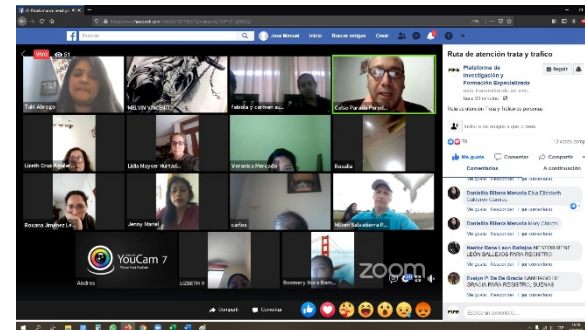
Buscar

Jose Manuel Inicio Buscar amigos Crear

EN VIVO 51

Tahi Abrego

MELVIN VINCENT

Fabiola y carmen su...

Celso Paredes Pared...

Ruta de atención trata y trafico

Plataforma de Investigación y Formación Especializada

Ruta de atención en Trata y Tráfico de personas

Lizeth Cruz Arabel...

Lidia Mayser Hurtad...

Veronica Mercado

Rosalia

Me gusta Comentar Compartir

Comentarios

Roxana Jiménez Le...

Jenny Mariel

carlos

Nilton Salvatierra P...

Danielita Ribera Menesis Elsa Elizabeth Calderon Cuevas

Me gusta · Responder

Danielita Ribera Menesis Mary Chuvirú

Me gusta · Responder

YouCam 7

Andres

LIZBETH V

Rosmery Nora Ram...

zoom

Nestor Rene Leon Ballejos NESTOR RENE LEON BALLEJOS PARA REGISTRO

Me gusta · Responder

Evelyn P. De De Gracia SANTIAGO DE GRACIA PARA REGISTRO, BUENAS

Me gusta · Responder

Compartir Comentar

Escribe un comentario...